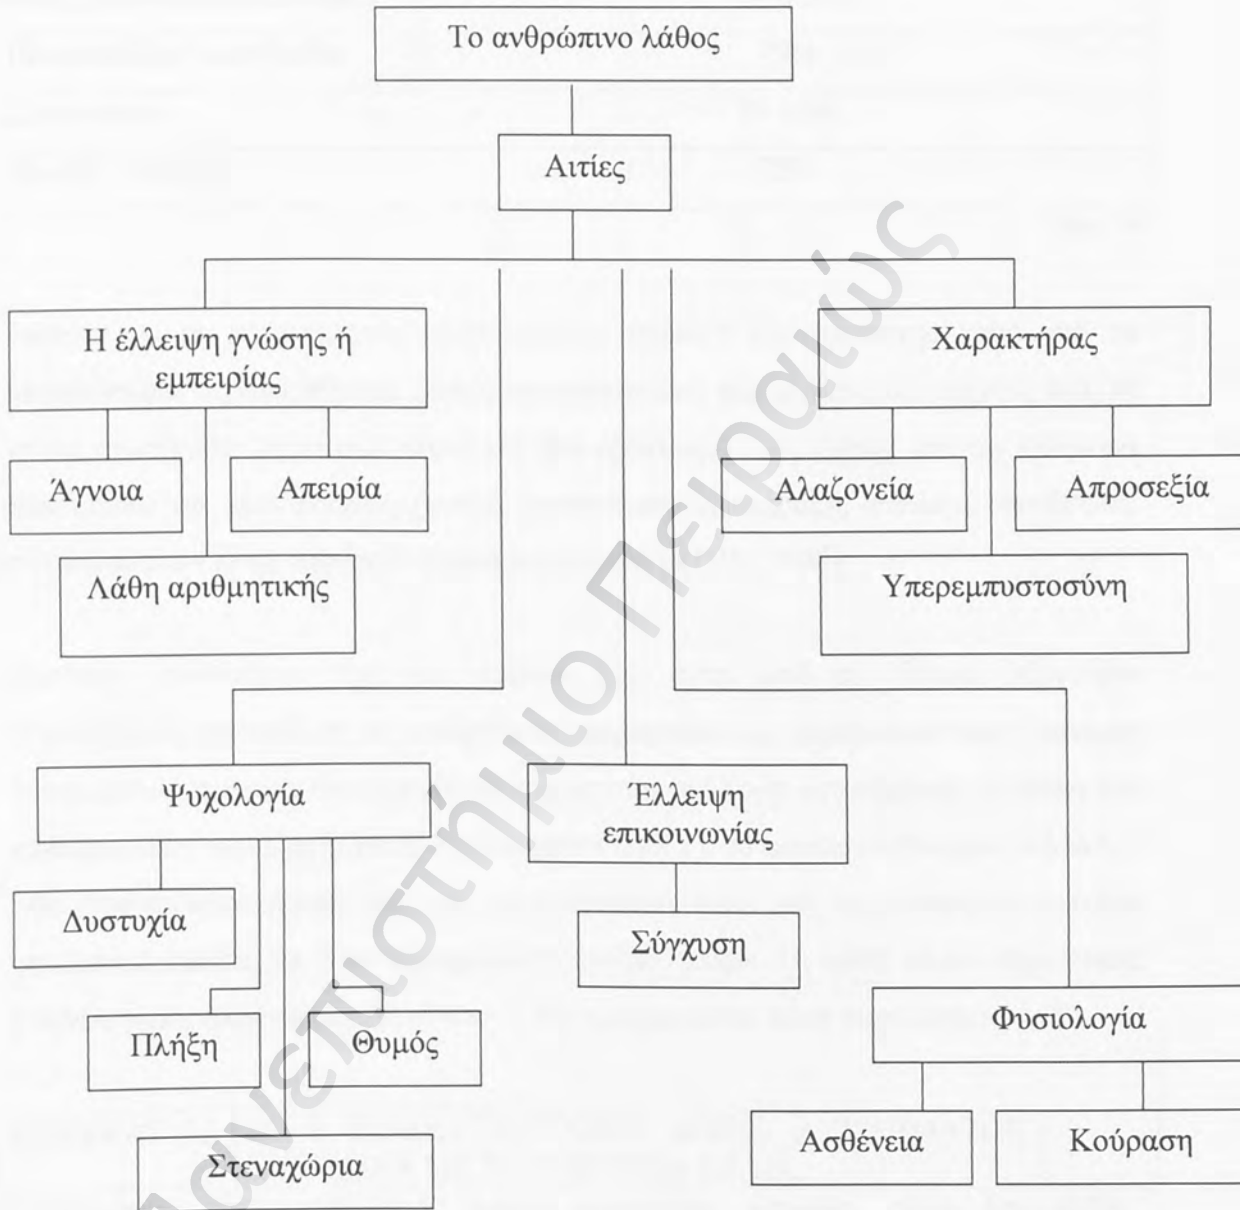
Το ανθρώπινο λάθος

Αιτίες

Η έλλειψη γνώσης ή εμπειρίας

Άγνοια

Απειρία

Λάθη αριθμητικής

Χαρακτήρας

Αλαζονεία

Απροσεξία

Υπερεμπυστοσύνη

Ψυχολογία

Δυστυχία

Πλήξη

Θυμός

Στεναχώρια

Έλλειψη επικοινωνίας

Σύγχυση

Φυσιολογία

Ασθένεια

Κούραση

Πανεπιστήμιο Πειραιώς